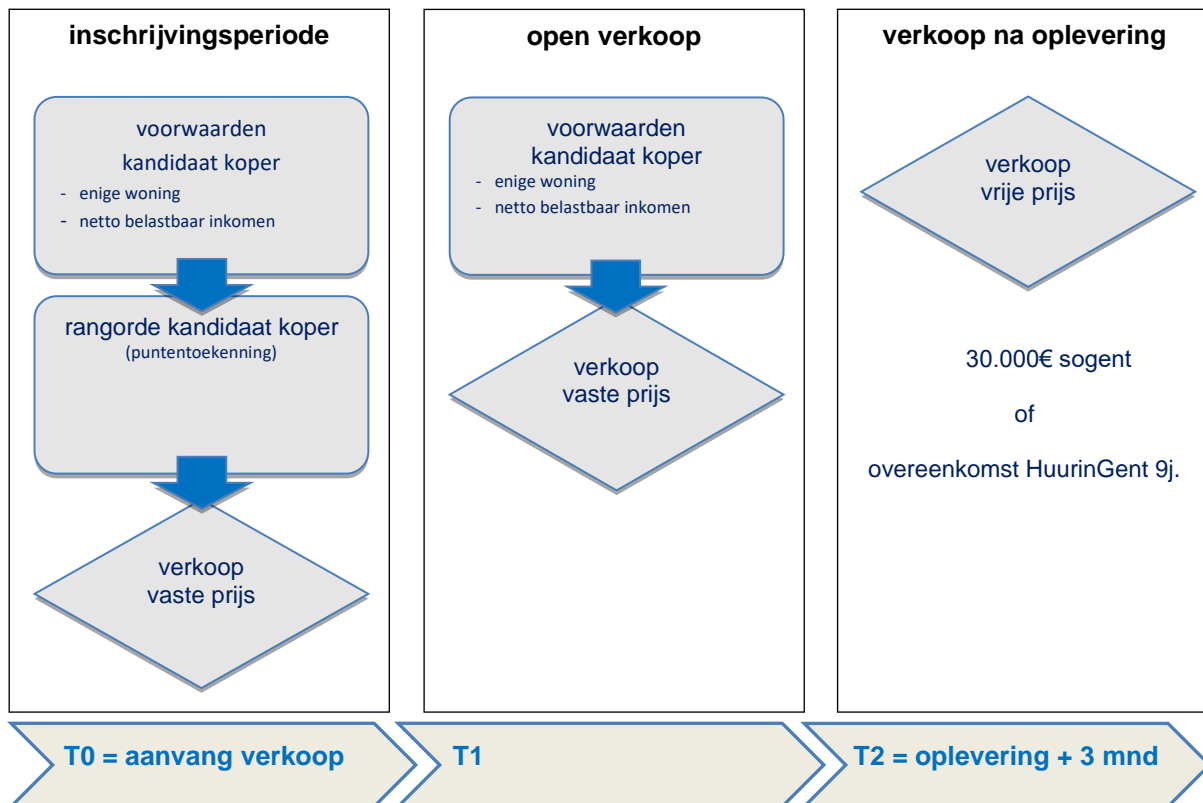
inschrijvingsperiode

voorwaarden kandidaat koper
- enige woning
- netto belastbaar inkomen

rangorde kandidaat koper
(puntentoekenning)

verkoop vaste prijs

open verkoop

voorwaarden kandidaat koper
- enige woning
- netto belastbaar inkomen

verkoop vaste prijs

verkoop na oplevering

verkoop vrije prijs

30.000€ sogent

of

overeenkomst HuurinGent 9j.

T0 = aanvang verkoop

T1

T2 = oplevering + 3 mnd